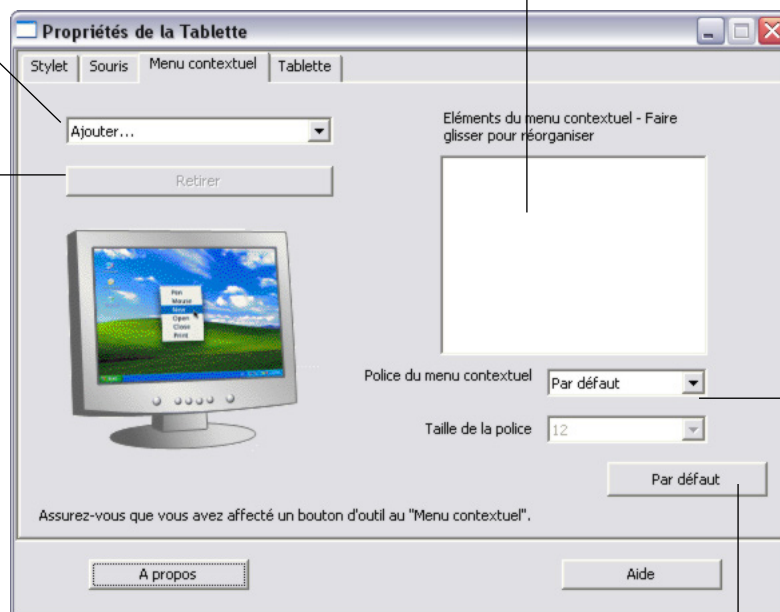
Propriétés de la Tablette

Stylet | Souris | Menu contextuel | Tablette

Ajouter...

Retirer

Pen
Mouse
Next
Open
Close
Print

Eléments du menu contextuel - Faire glisser pour réorganiser

Police du menu contextuel Par défaut

Taille de la police 12

Par défaut

Assurez-vous que vous avez affecté un bouton d'outil au "Menu contextuel".

A propos

Aide